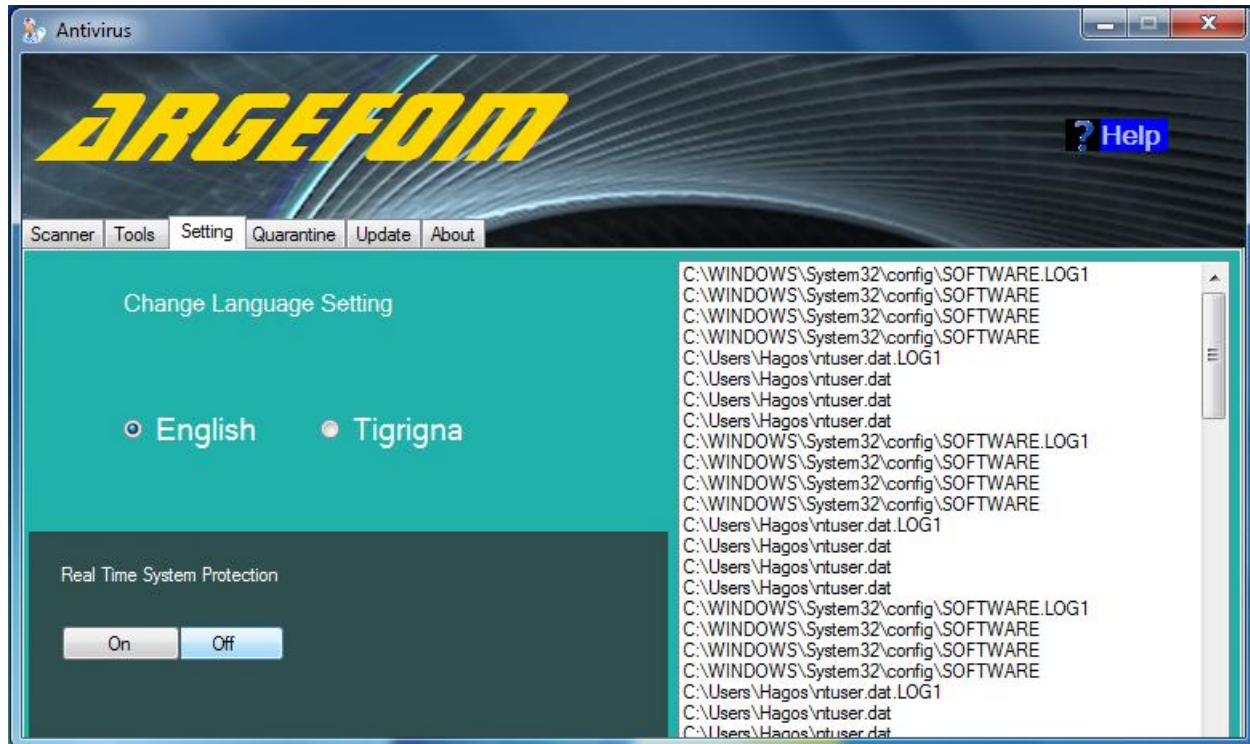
Antivirus

ARGEFOM

? Help

Scanner | Tools | Setting | Quarantine | Update | About

Change Language Setting

English    Tigrigna

Real Time System Protection

On    Off

C:\WINDOWS\System32\config\SOFTWARE.LOG1
C:\WINDOWS\System32\config\SOFTWARE
C:\WINDOWS\System32\config\SOFTWARE
C:\WINDOWS\System32\config\SOFTWARE
C:\Users\Hagos\ntuser.dat.LOG1
C:\Users\Hagos\ntuser.dat
C:\Users\Hagos\ntuser.dat
C:\Users\Hagos\ntuser.dat
C:\WINDOWS\System32\config\SOFTWARE.LOG1
C:\WINDOWS\System32\config\SOFTWARE
C:\WINDOWS\System32\config\SOFTWARE
C:\WINDOWS\System32\config\SOFTWARE
C:\Users\Hagos\ntuser.dat.LOG1
C:\Users\Hagos\ntuser.dat
C:\Users\Hagos\ntuser.dat
C:\Users\Hagos\ntuser.dat
C:\WINDOWS\System32\config\SOFTWARE.LOG1
C:\WINDOWS\System32\config\SOFTWARE
C:\WINDOWS\System32\config\SOFTWARE
C:\WINDOWS\System32\config\SOFTWARE
C:\Users\Hagos\ntuser.dat.LOG1
C:\Users\Hagos\ntuser.dat
C:\Users\Hagos\ntuser.dat